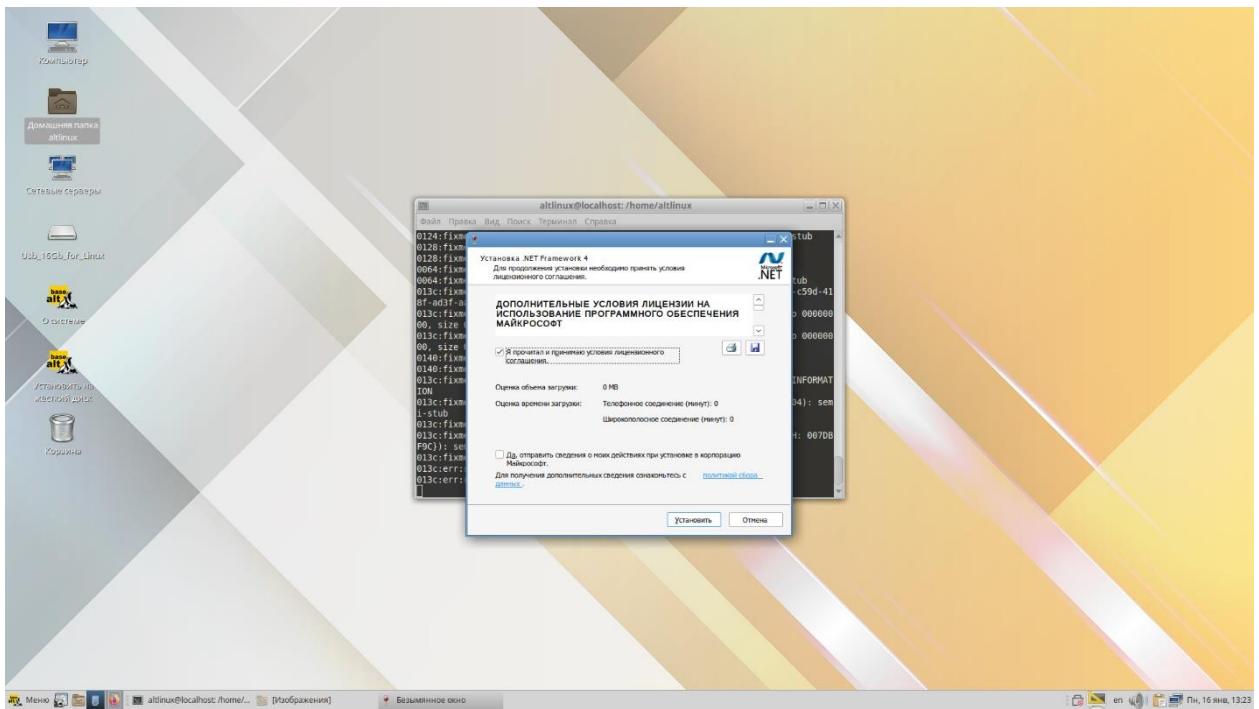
Компьютер

Домашняя папка altlinux

Сетевые серверы

Usb_16Gb_for_Linux

О системе

Установить на жесткий диск

Корзина

altlinux@localhost: /home/altlinux

Файл Правка Вид Поиск Терминал Справка

0124:fixm
0128:fixm
0128:fixm
0064:fixm
0064:fixm
013c:fixm
8f-ad3f-a
013c:fixm
00, size
013c:fixm
00, size
0140:fixm
0140:fixm
013c:fixm
ION
013c:fixm
i-stub
013c:fixm
013c:fixm
F9C}): se
013c:fixm
013c:err:
013c:err:

stub
tub
-c59d-41
000000
000000
INFORMAT
34): sem
H: 007DB

Установка .NET Framework 4
Для продолжения установки необходимо принять условия лицензионного соглашения.

Microsoft .NET

ДОПОЛНИТЕЛЬНЫЕ УСЛОВИЯ ЛИЦЕНЗИИ НА ИСПОЛЬЗОВАНИЕ ПРОГРАММНОГО ОБЕСПЕЧЕНИЯ МАЙКРОСОФТ

Я прочитал и принимаю условия лицензионного соглашения.

Оценка объема загрузки: 0 MB

Оценка времени загрузки: Телефонное соединение (минут): 0

Широкополосное соединение (минут): 0

Да, отправить сведения о моих действиях при установке в корпорацию Майкрософт.

Для получения дополнительных сведений ознакомьтесь с политикой сбора данных.

Установить Отмена

Меню altlinux@localhost: /home/... [Изображения] Безымянное окно

en Пн, 16 янв, 13:23